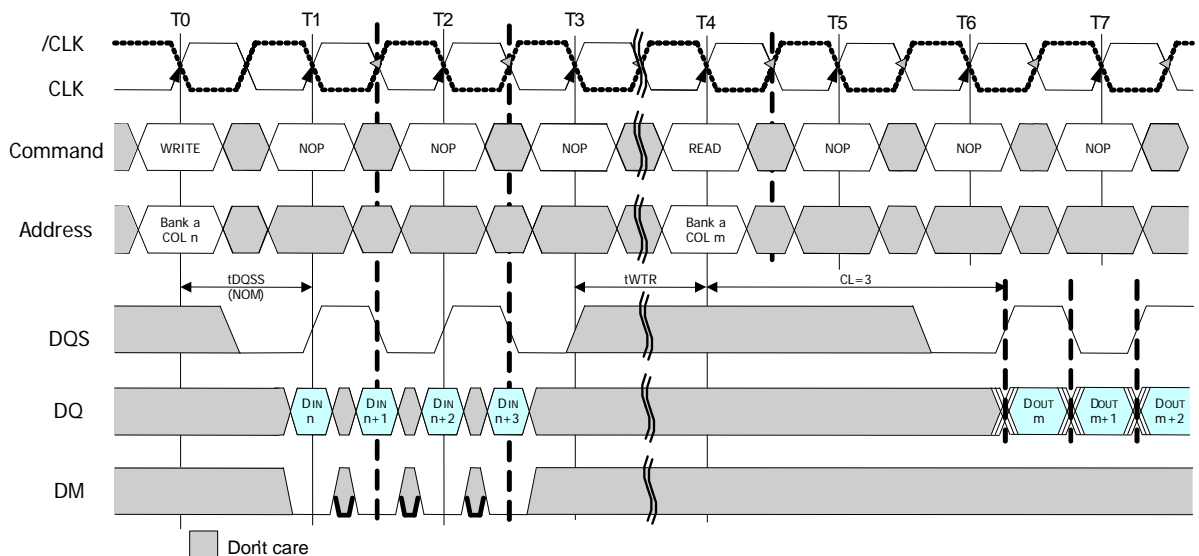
T0 T1 T2 T3 T4 T5 T6 T7

/CLK

CLK

Command WRITE NOP NOP NOP READ NOP NOP NOP

Address Bank a COL n Bank a COL m

tDQSS (NOM)

tWTR

CL=3

DQS

DQ DIN n DIN n+1 DIN n+2 DIN n+3 DOUT m DOUT m+1 DOUT m+2

DM

Don't care